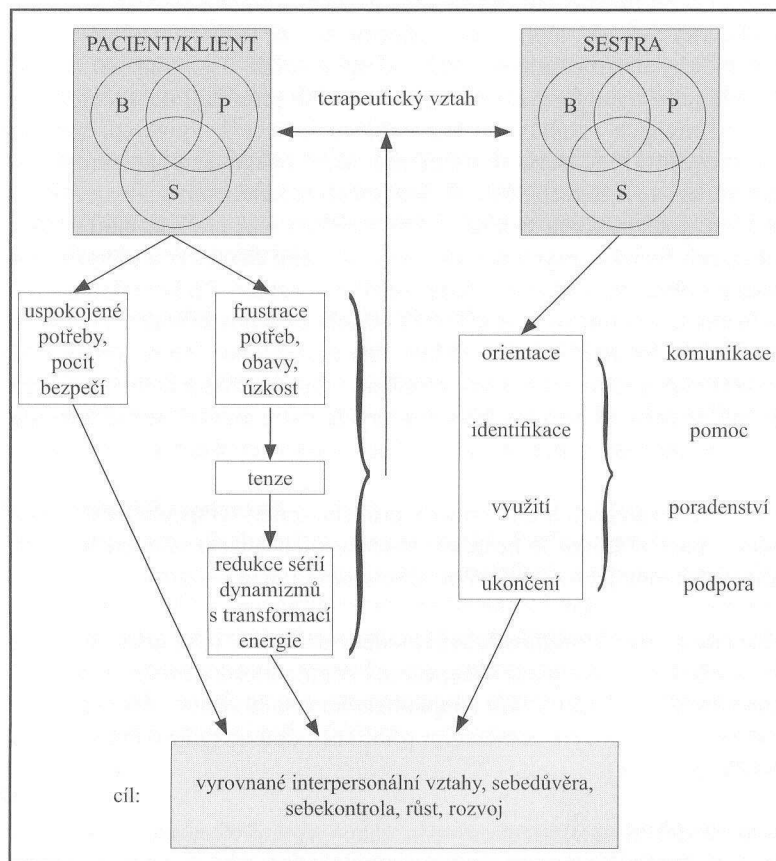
PACIENT/KLIENT

B P S

terapeutický vztah

SESTRA

B P S

uspokojené potřeby, pocit bezpečí

frustrace potřeb, obavy, úzkost

tenze

redukce sérií dynamizmů s transformací energie

orientace

identifikace

využití

ukončení

komunikace

pomoc

poradenství

podpora

cíl:

vyrovnané interpersonální vztahy, sebedůvěra, sebekontrola, růst, rozvoj